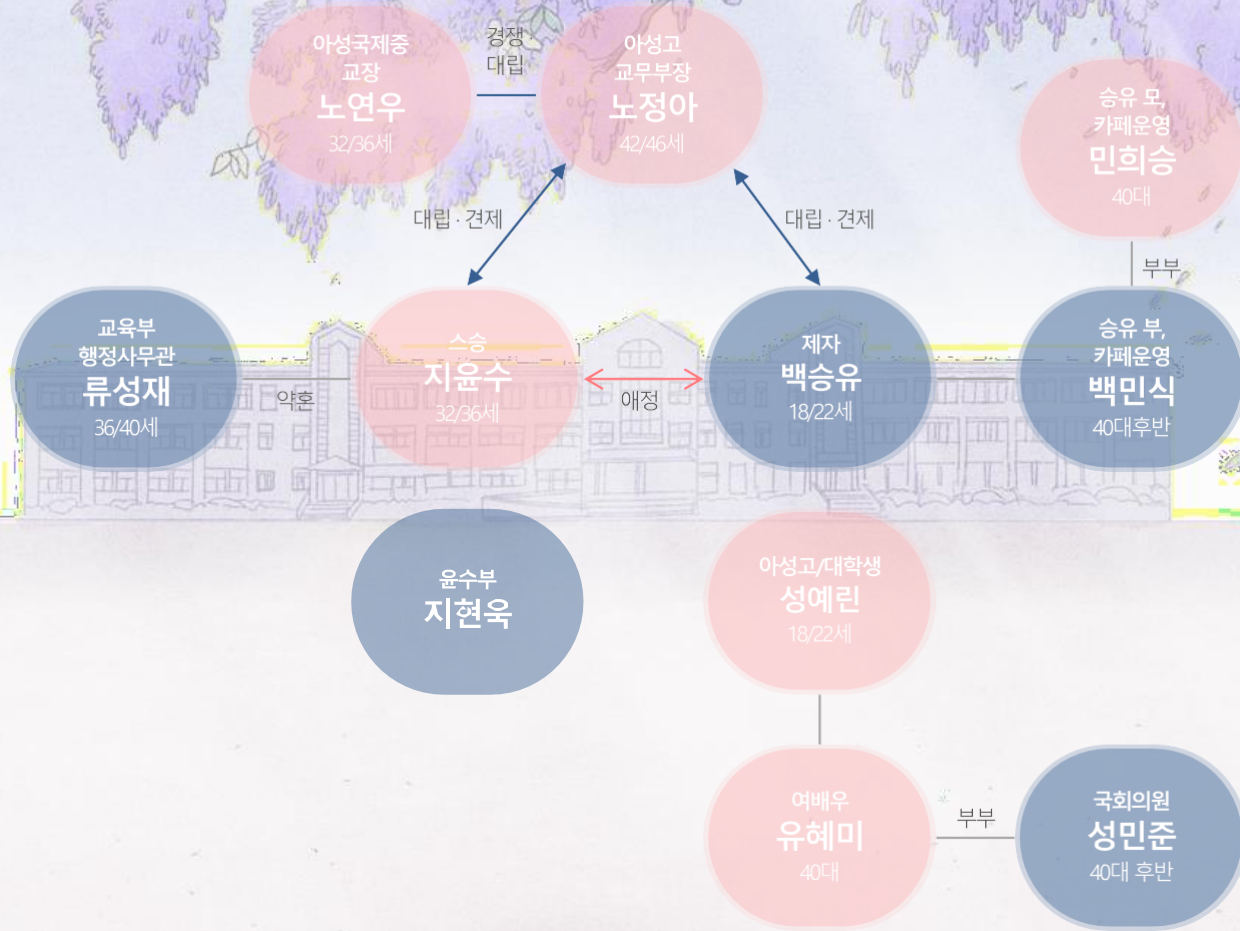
아성국제중
교장
노연우
32/36세

경쟁·
대립

아성고
교무부장
노정아
42/46세

승유 모,
카페운영
민희승
40대

대립 · 견제

대립 · 견제

부부

교육부
행정사무관
류성재
36/40세

약혼

스승
지윤수
32/36세

애정

제자
백승유
18/22세

승유 부,
카페운영
백민식
40대후반

윤수부
지현욱

아성고/대학생
성예린
18/22세

여배우
유혜미
40대

부부

국회의원
성민준
40대 후반